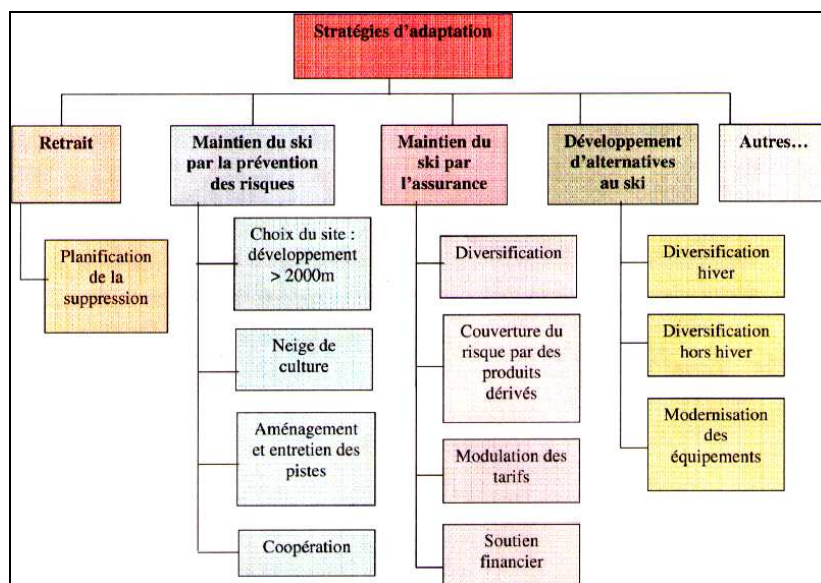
Stratégies d'adaptation

Retrait

Planification de la suppression

Maintien du ski par la prévention des risques

Choix du site : développement > 2000m

Neige de culture

Aménagement et entretien des pistes

Coopération

Maintien du ski par l'assurance

Diversification

Couverture du risque par des produits dérivés

Modulation des tarifs

Soutien financier

Développement d'alternatives au ski

Diversification hiver

Diversification hors hiver

Modernisation des équipements

Autres...